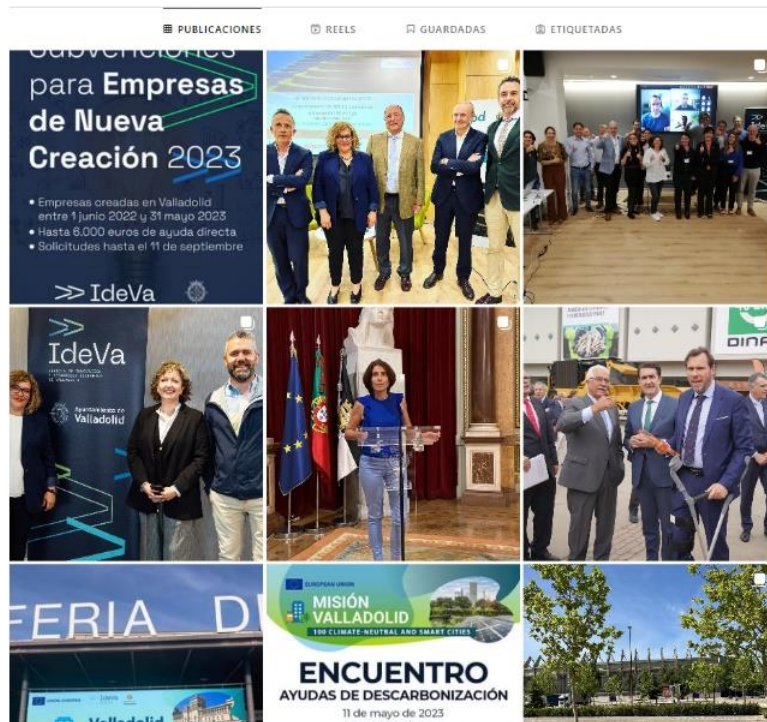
PUBLICACIONES REELS GUARDADAS ETIQUETADAS

Subvenciones para Empresas de Nueva Creación 2023

• Empresas creadas en Valladolid entre 1 junio 2022 y 31 mayo 2023
• Hasta 6.000 euros de ayuda directa
• Solicitudes hasta el 11 de septiembre

>> IdeVa

IdeVa

Ayuntamiento de Valladolid

DINA

FERIA D

Valladolid

EUROPEAN UNION

MISIÓN VALLADOLID

100 CLIMATE-NEUTRAL AND SMART CITIES

ENCUENTRO

AYUDAS DE DESCARBONIZACIÓN

11 de mayo de 2023